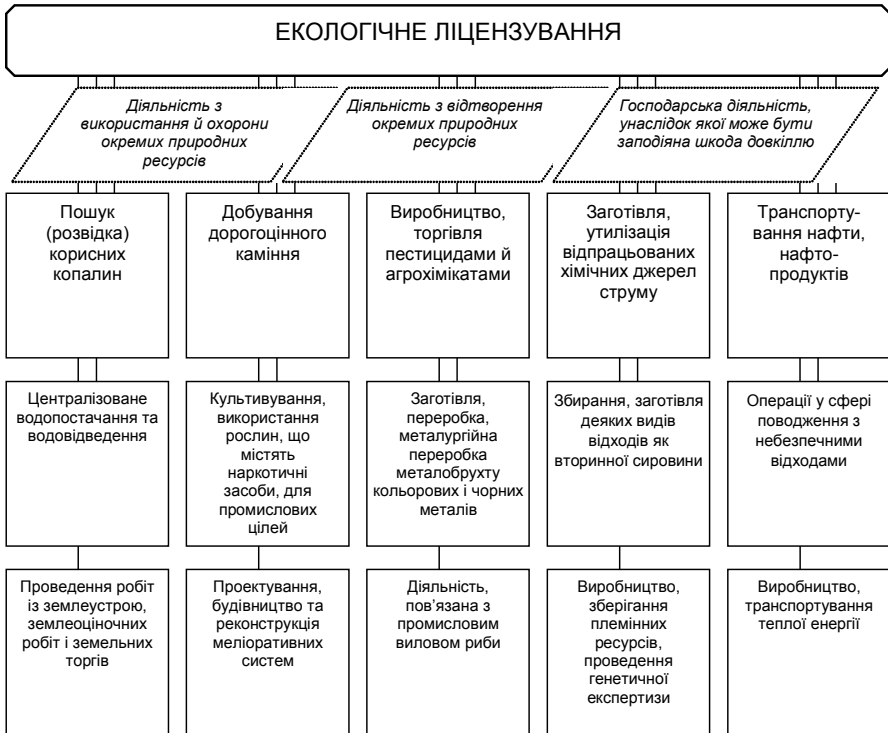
ЕКОЛОГІЧНЕ ЛІЦЕНЗУВАННЯ

Діяльність з використання й охорони окремих природних ресурсів

Діяльність з відтворення окремих природних ресурсів

Господарська діяльність, унаслідок якої може бути заподіяна шкода довкіллю

Пошук (розвідка) корисних копалин

Добування дорогоцінного каміння

Виробництво, торгівля пестицидами й агрохімікатами

Заготівля, утилізація відпрацьованих хімічних джерел струму

Транспортування нафти, нафтопродуктів

Централізоване водопостачання та водовідведення

Культивування, використання рослин, що містять наркотичні засоби, для промислових цілей

Заготівля, переробка, металургійна переробка металобрухту кольорових і чорних металів

Збирання, заготівля деяких видів відходів як вторинної сировини

Операції у сфері поводження з небезпечними відходами

Проведення робіт із землеустрою, землеоціночних робіт і земельних торгів

Проектування, будівництво та реконструкція меліоративних систем

Діяльність, пов'язана з промисловим виловом риби

Виробництво, зберігання племінних ресурсів, проведення генетичної експертизи

Виробництво, транспортування теплої енергії